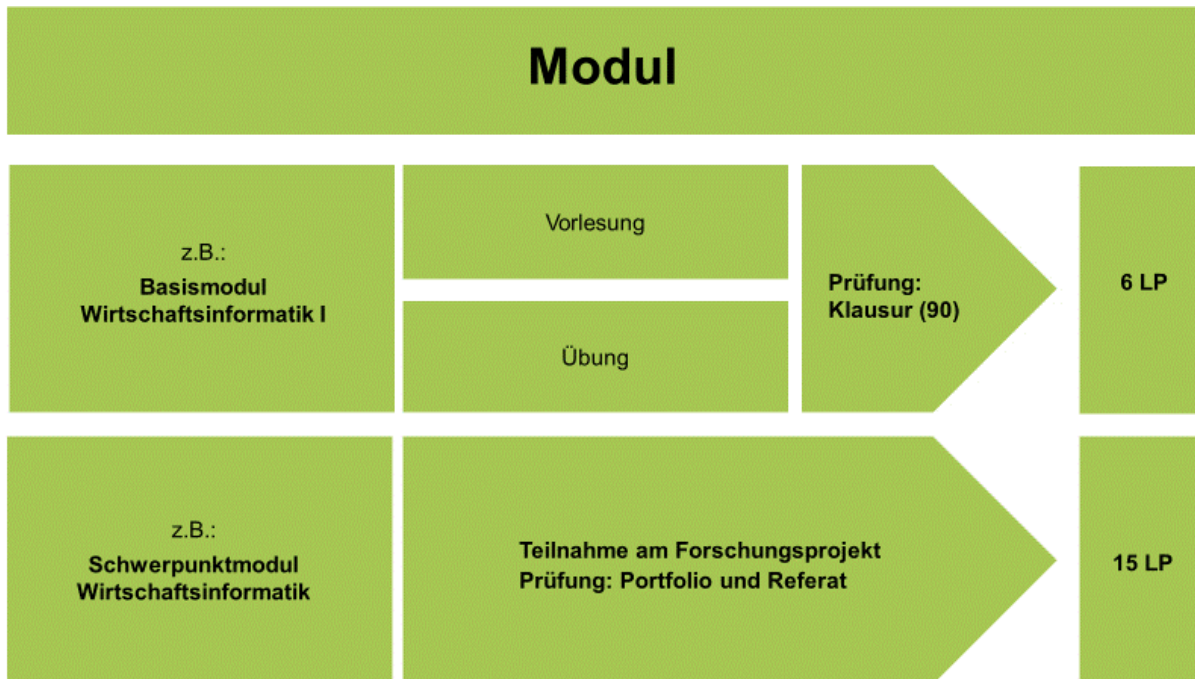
Modul

z.B.:
Basismodul
Wirtschaftsinformatik I

Vorlesung

Übung

Prüfung:
Klausur (90)

6 LP

z.B.:
Schwerpunktmodul
Wirtschaftsinformatik

Teilnahme am Forschungsprojekt
Prüfung: Portfolio und Referat

15 LP